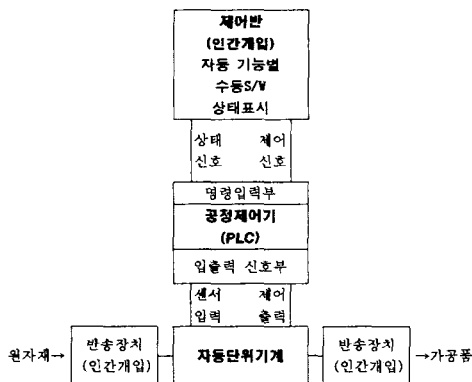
제어반
(인간개입)
자동 기능별
수동S/W
상태표시

상태 신호
제어 신호

명령입력부
공정제어기
(PLC)
입출력 신호부

센서 입력
제어 출력

원자재→
반송장치
(인간개입)

자동단위기계

반송장치
(인간개입)
→가공품